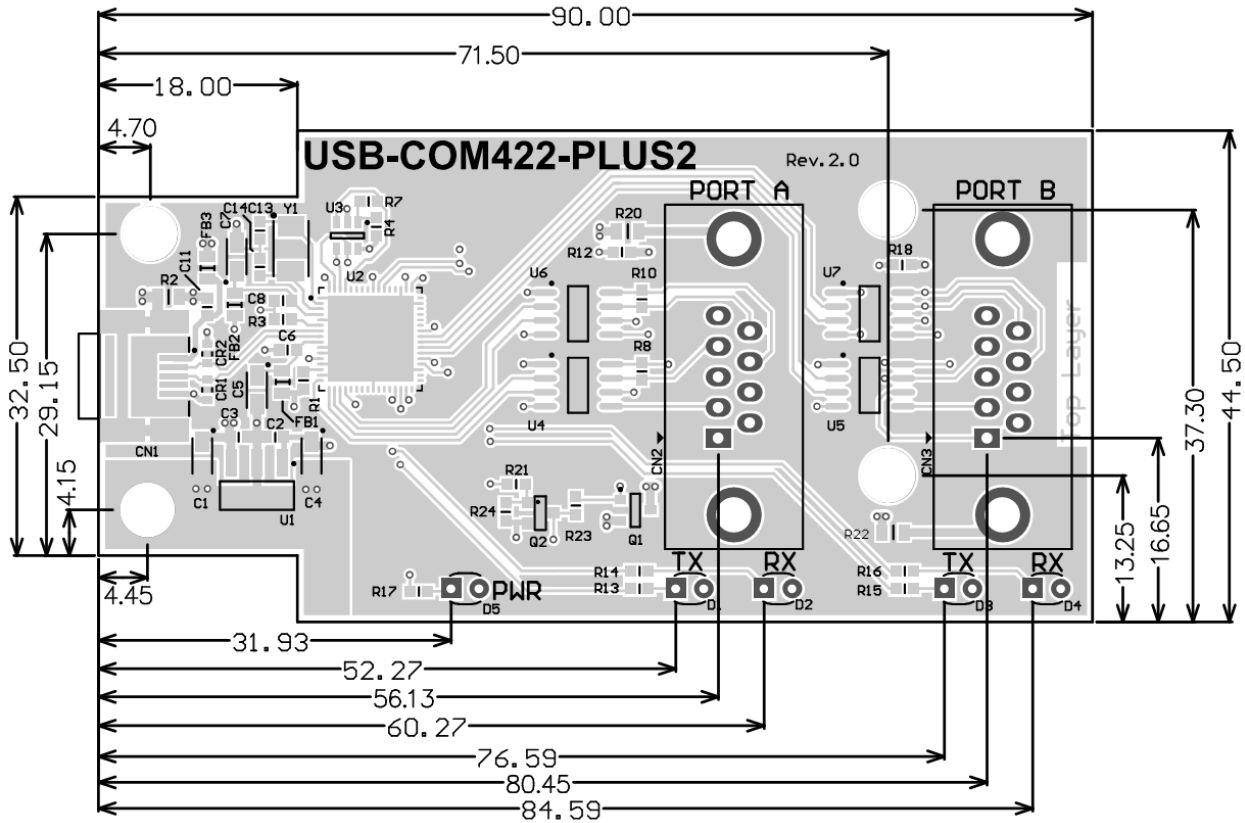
90.00
71.50
18.00
4.70
USB-COM422-PLUS2
Rev.2.0
PORT A
PORT B
C14C13 Y1
FB3
C7
U3
R7
R4
R20
R12
R18
C11
R2
U2
U6
R10
U7
C8
R3
C6
R8
CR2
FB2
CR1
C5
C3
R1
C2
FB1
U4
U5
Top Layer
CN1
CN2
CN3
C1
C4
U1
R21
R24
Q2
R23
Q1
R22
TX
RX
TX
RX
R14
R13
R16
R15
R17
PWR
D5
D1
D2
D3
D4
32.50
29.15
4.15
4.45
44.50
37.30
16.65
13.25
31.93
52.27
56.13
60.27
76.59
80.45
84.59